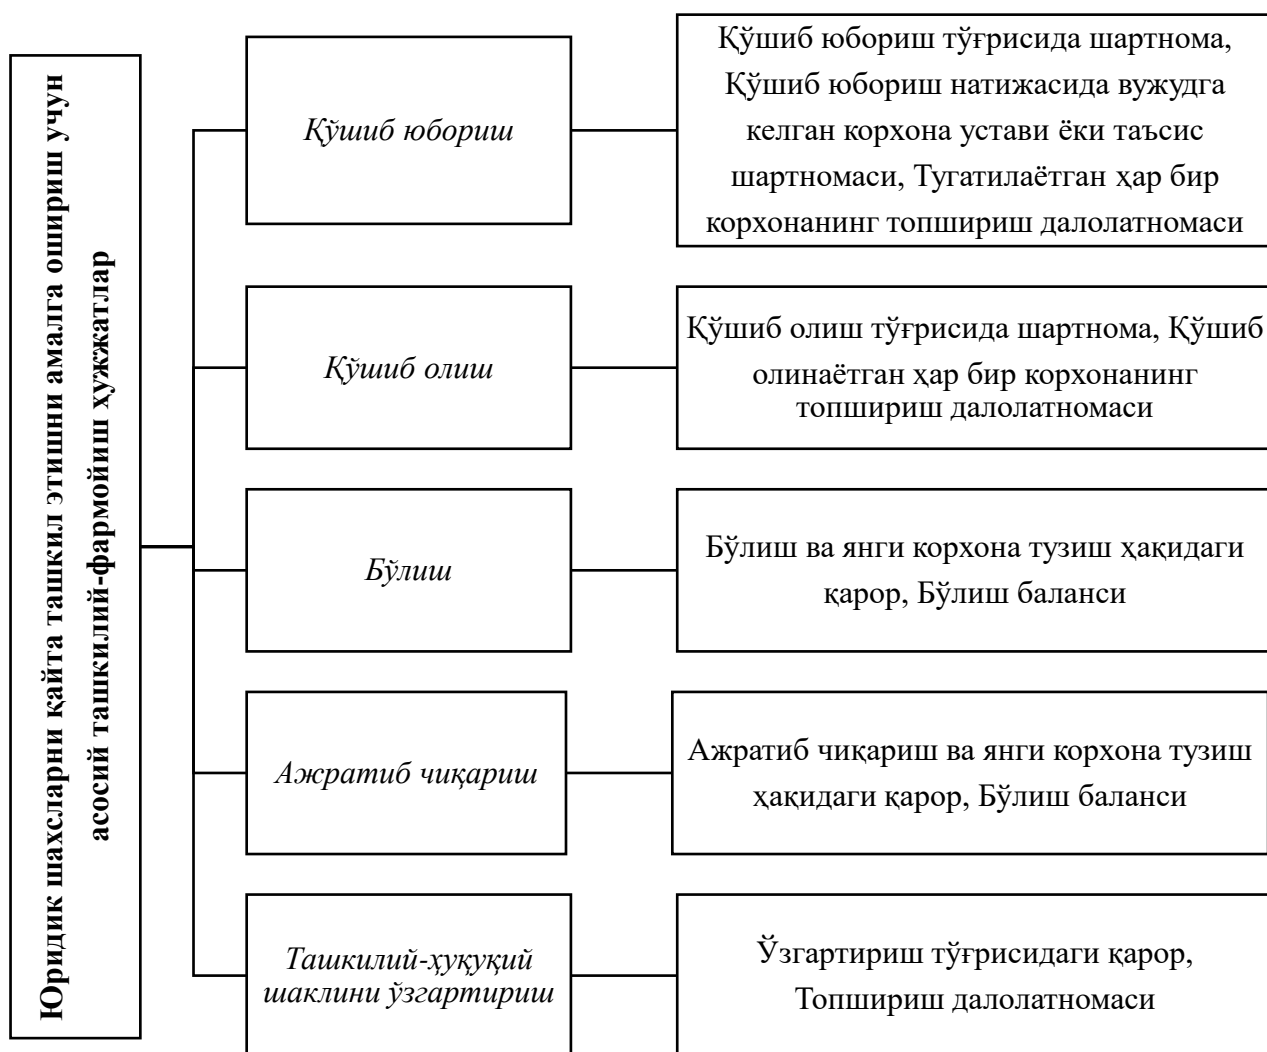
Юридик шахсларни қайта ташкил этишни амалга ошириш учун асосий ташкилий-фармойиш ҳужжатлар

Қўшиб юбориш

Қўшиб юбориш тўғрисида шартнома, Қўшиб юбориш натижасида вужудга келган корхона устави ёки таъсис шартномаси, Тугатилаётган ҳар бир корхонанинг топшириш далолатномаси

Қўшиб олиш

Қўшиб олиш тўғрисида шартнома, Қўшиб олинаётган ҳар бир корхонанинг топшириш далолатномаси

Бўлиш

Бўлиш ва янги корхона тузиш ҳақидаги қарор, Бўлиш баланси

Ажратиб чиқариш

Ажратиб чиқариш ва янги корхона тузиш ҳақидаги қарор, Бўлиш баланси

Ташкилий-ҳуқуқий шаклини ўзгартириш

Ўзгартириш тўғрисидаги қарор, Топшириш далолатномаси